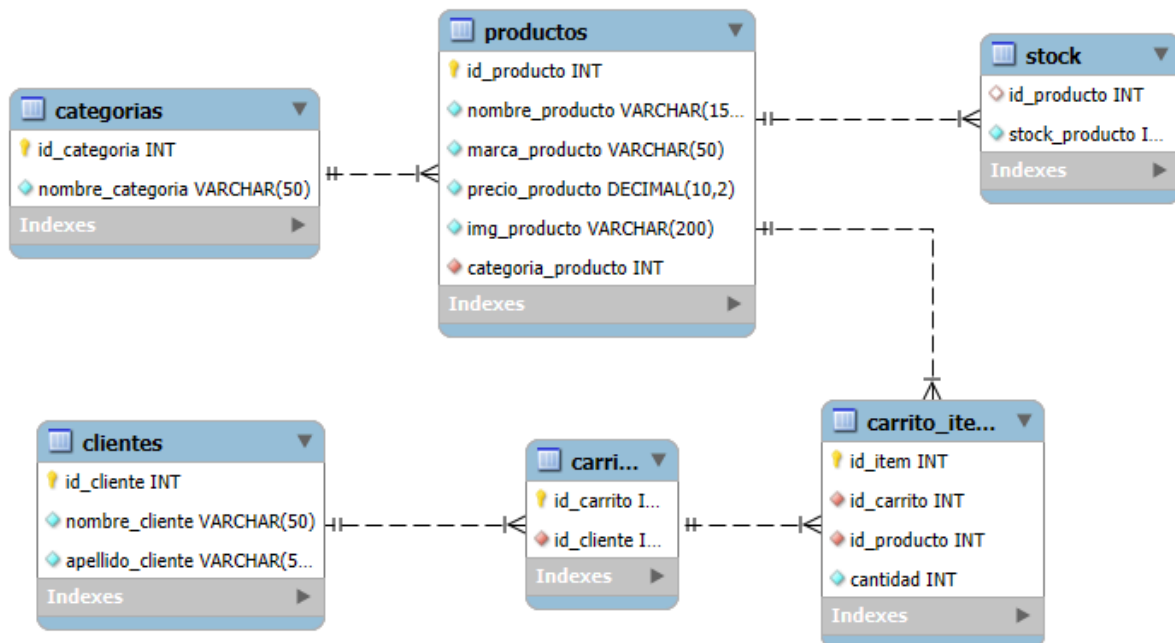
productos
id_producto INT
nombre_producto VARCHAR(15...
marca_producto VARCHAR(50)
precio_producto DECIMAL(10,2)
img_producto VARCHAR(200)
categoria_producto INT
Indexes

stock
id_producto INT
stock_producto I...
Indexes

categorias
id_categoria INT
nombre_categoria VARCHAR(50)
Indexes

clientes
id_cliente INT
nombre_cliente VARCHAR(50)
apellido_cliente VARCHAR(5...
Indexes

carri...
id_carrito I...
id_cliente I...
Indexes

carrito_ite...
id_item INT
id_carrito INT
id_producto INT
cantidad INT
Indexes